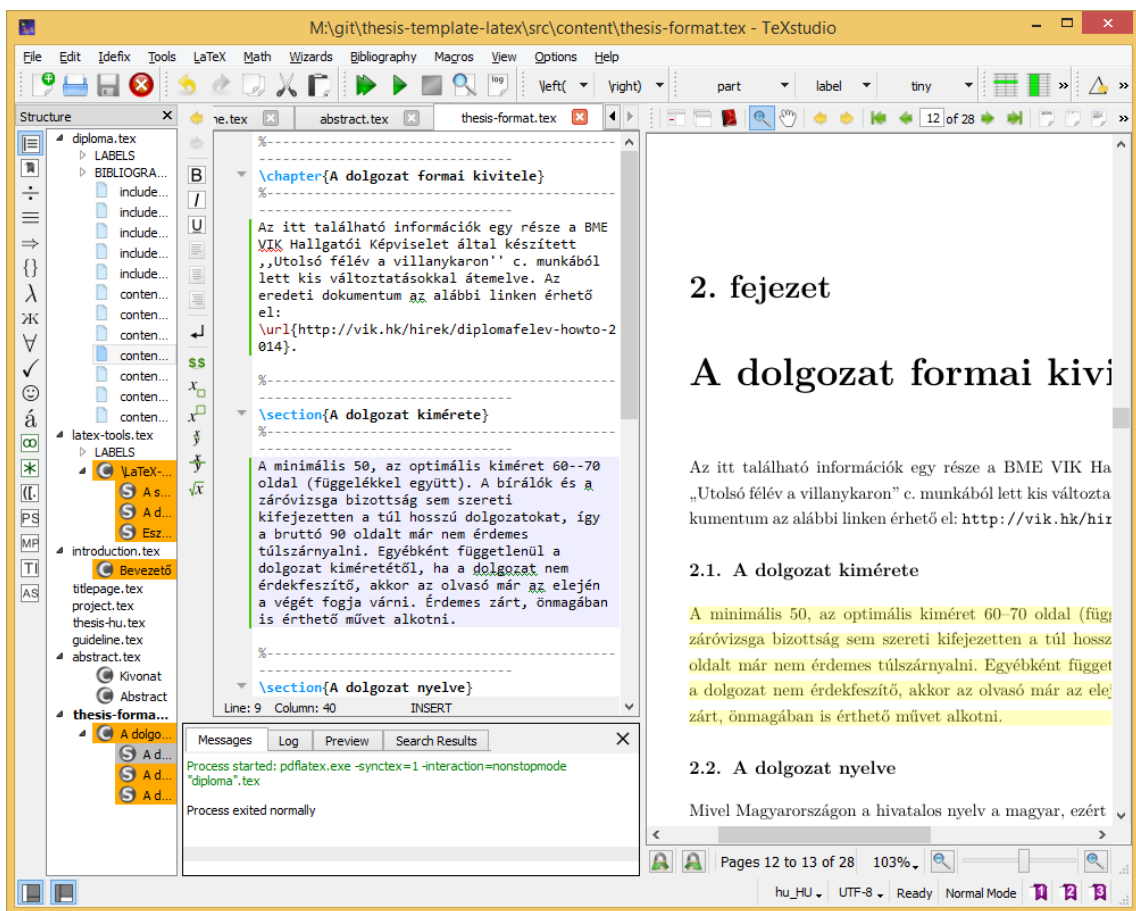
M:\git\thesis-template-latex\src\content\thesis-format.tex - TeXstudio

File Edit Idefix Tools LaTeX Math Wizards Bibliography Macros View Options Help

\left( \right) part label tiny

Structure

diploma.tex
LABELS
BIBLIOGRA...
include...
include...
include...
include...
include...
conten...
conten...
conten...
conten...
conten...
conten...
conten...
latex-tools.tex
LABELS
\LaTeX-...
A s...
A d...
Esz...
introduction.tex
Bevezető
titlepage.tex
project.tex
thesis-hu.tex
guideline.tex
abstract.tex
Kivonat
Abstract
thesis-forma...
A dolgo...
A d...
A d...
A d...

ne.tex abstract.tex thesis-format.tex

%----------------------------------------------------------------------
\chapter{A dolgozat formai kivitele}
%----------------------------------------------------------------------
Az itt található információk egy része a BME VIK Hallgatói Képviselet által készített ,,Utolsó félév a villanykaron'' c. munkából lett kis változtatásokkal átemelve. Az eredeti dokumentum az alábbi linken érhető el:
\url{http://vik.hk/hirek/diplomafelev-howto-2014}.

%----------------------------------------------------------------------
\section{A dolgozat kimérete}
%----------------------------------------------------------------------
A minimális 50, az optimális kiméret 60--70 oldal (függelékkel együtt). A bírálók és a záróvizsga bizottság sem szereti kifejezetten a túl hosszú dolgozatokat, így a bruttó 90 oldalt már nem érdemes túlszárnyalni. Egyébként függetlenül a dolgozat kiméretétől, ha a dolgozat nem érdekfeszítő, akkor az olvasó már az elején a végét fogja várni. Érdemes zárt, önmagában is érthető művet alkotni.

%----------------------------------------------------------------------
\section{A dolgozat nyelve}

Line: 9 Column: 40 INSERT

Messages Log Preview Search Results

Process started: pdflatex.exe -synctex=1 -interaction=nonstopmode "diploma".tex

Process exited normally

12 of 28

2. fejezet

A dolgozat formai kivi

Az itt található információk egy része a BME VIK Ha „Utolsó félév a villanykaron" c. munkából lett kis változta kumentum az alábbi linken érhető el: http://vik.hk/hir

2.1. A dolgozat kimérete

A minimális 50, az optimális kiméret 60–70 oldal (füg záróvizsga bizottság sem szereti kifejezetten a túl hossz oldalt már nem érdemes túlszárnyalni. Egyébként függet a dolgozat nem érdekfeszítő, akkor az olvasó már az elej zárt, önmagában is érthető művet alkotni.

2.2. A dolgozat nyelve

Mivel Magyarországon a hivatalos nyelv a magyar, ezért

Pages 12 to 13 of 28 103%

hu_HU UTF-8 Ready Normal Mode